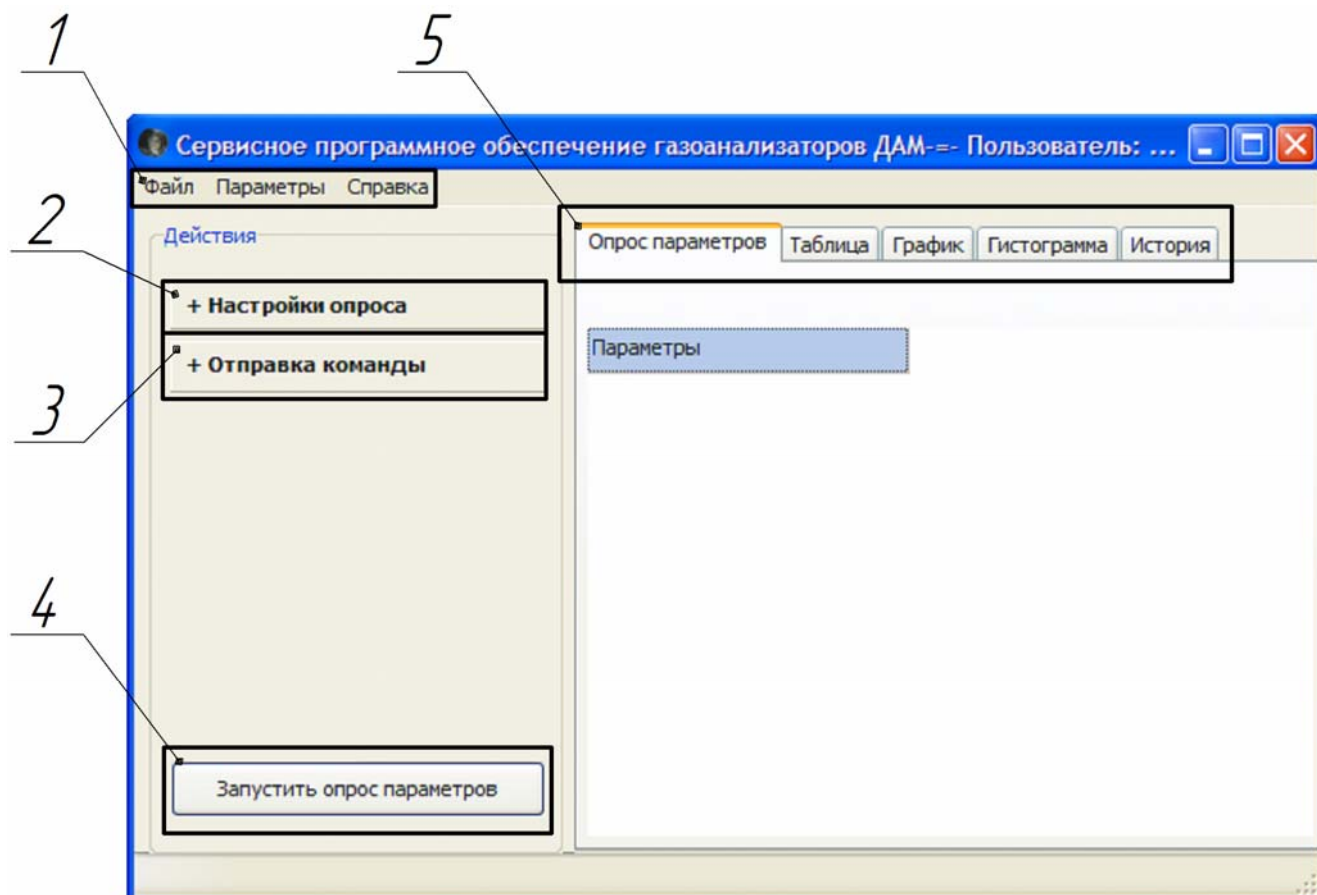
1

5

Сервисное программное обеспечение газоанализаторов ДАМ-=- Пользователь: ...

Файл Параметры Справка

2

Действия

+ Настройки опроса

+ Отправка команды

3

Опрос параметров | Таблица | График | Гистограмма | История

Параметры

4

Запустить опрос параметров